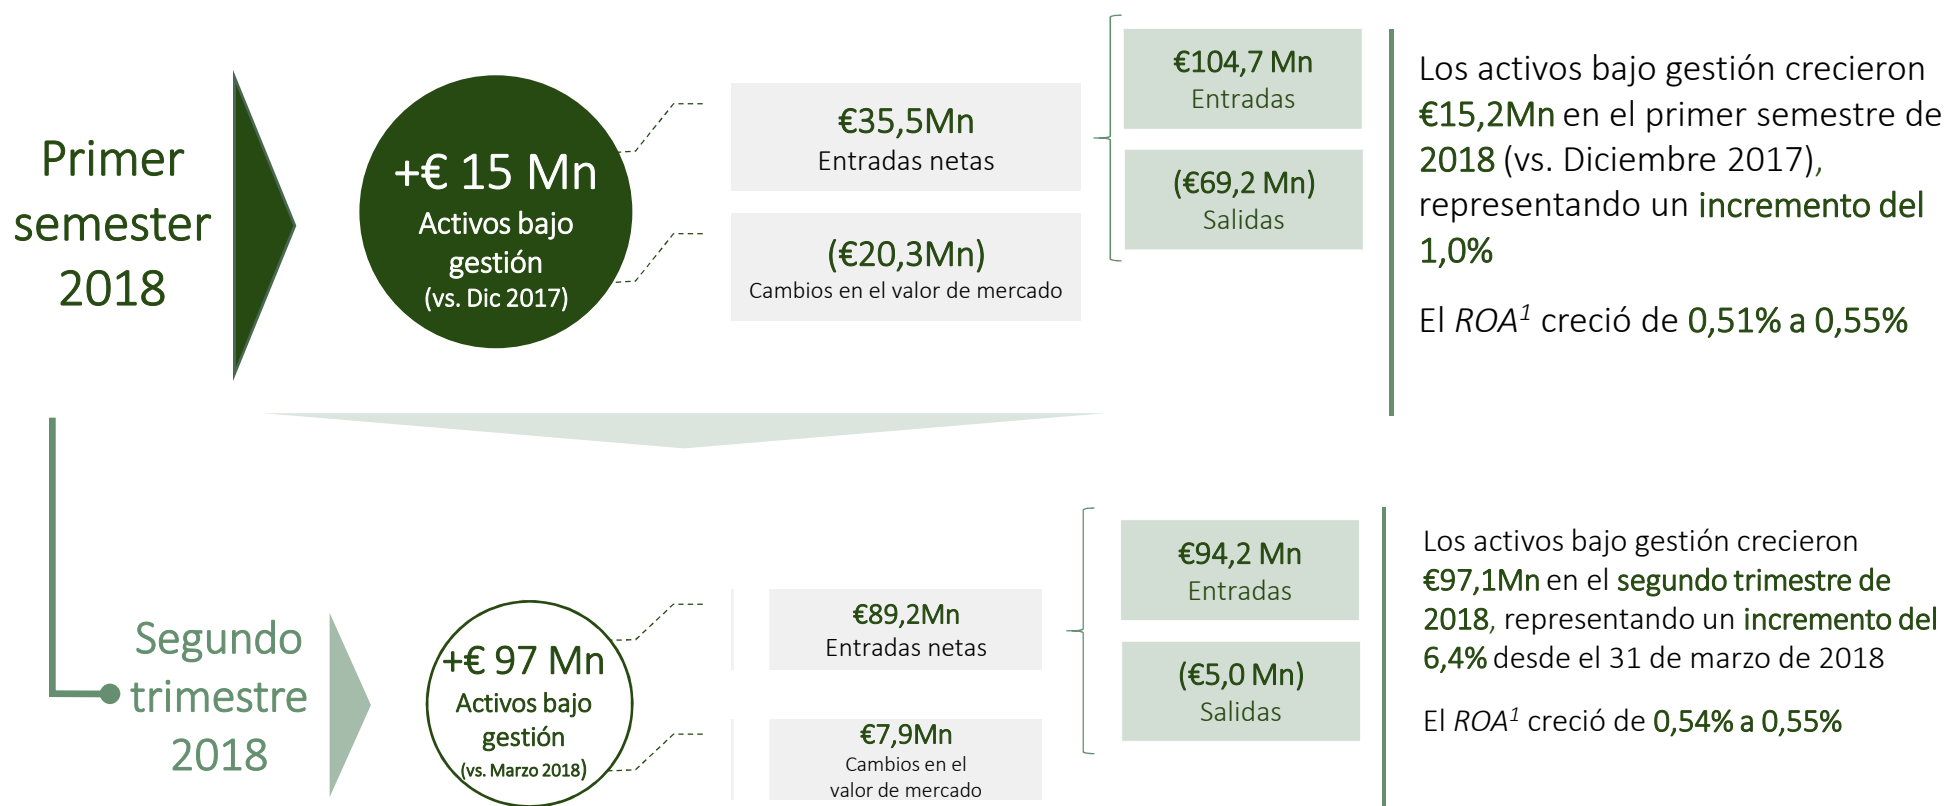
Primer semester 2018

+€ 15 Mn
Activos bajo gestión
(vs. Dic 2017)

€35,5Mn
Entradas netas

(€20,3Mn)
Cambios en el valor de mercado

€104,7 Mn
Entradas

(€69,2 Mn)
Salidas

Los activos bajo gestión crecieron €15,2Mn en el primer semestre de 2018 (vs. Diciembre 2017), representando un incremento del 1,0%

El $ROA^1$ creció de 0,51% a 0,55%

Segundo trimestre 2018

+€ 97 Mn
Activos bajo gestión
(vs. Marzo 2018)

€89,2Mn
Entradas netas

€7,9Mn
Cambios en el valor de mercado

€94,2 Mn
Entradas

(€5,0 Mn)
Salidas

Los activos bajo gestión crecieron €97,1Mn en el segundo trimestre de 2018, representando un incremento del 6,4% desde el 31 de marzo de 2018

El $ROA^1$ creció de 0,54% a 0,55%